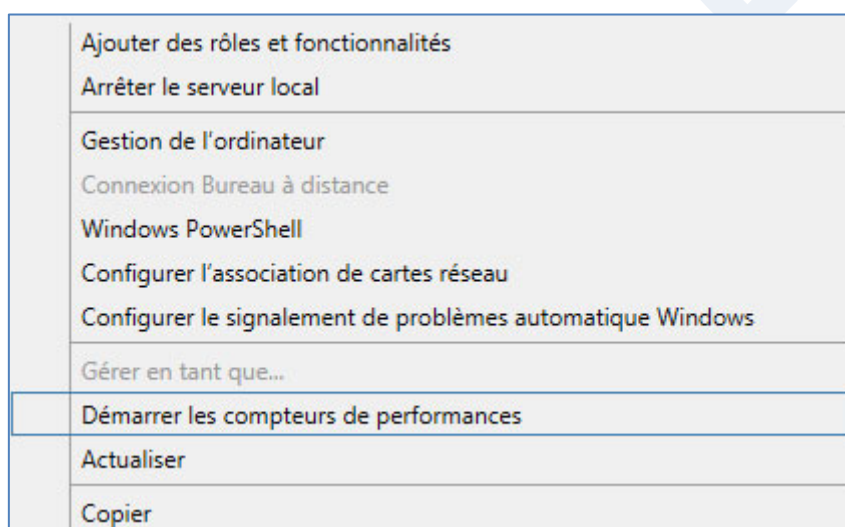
Ajouter des rôles et fonctionnalités
Arrêter le serveur local

Gestion de l'ordinateur
Connexion Bureau à distance
Windows PowerShell
Configurer l'association de cartes réseau
Configurer le signalement de problèmes automatique Windows

Gérer en tant que...

Démarrer les compteurs de performances

Actualiser

Copier